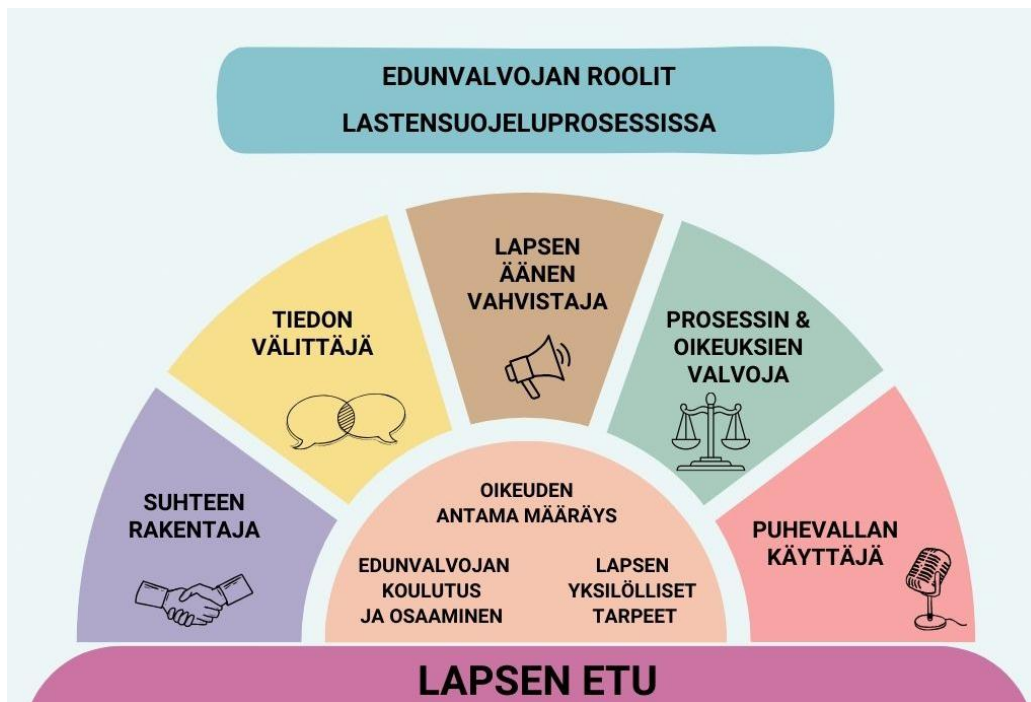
EDUNVALVOJAN ROOLIT LASTENSUOJELUPROSESSISSA

SUHTEEN RAKENTAJA

TIEDON VÄLITTÄJÄ

LAPSEN ÄÄNEN VAHVISTAJA

PROSESSIN & OIKEUKSIEN VALVOJA

PUHEVALLAN KÄYTTÄJÄ

OIKEUDEN ANTAMA MÄÄRÄYS

EDUNVALVOJAN KOULUTUS JA OSAAMINEN

LAPSEN YKSILÖLLISET TARPEET

LAPSEN ETU